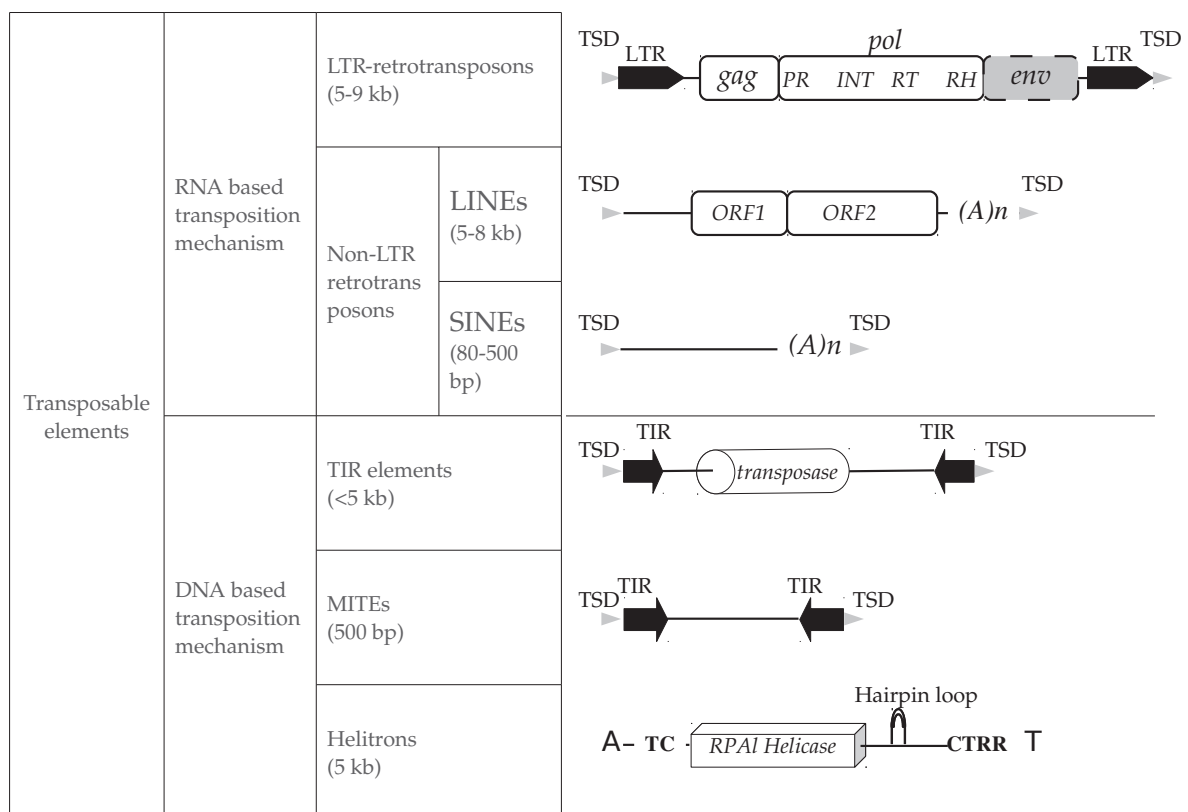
| Transposable elements | RNA based transposition mechanism | LTR-retrotransposons (5-9 kb) | | TSD LTR gag pol PR INT RT RH env LTR TSD |
|---|---|---|---|---|
| | | Non-LTR retrotransposons | LINEs (5-8 kb) | TSD ORF1 ORF2 (A)n TSD |
| | | | SINEs (80-500 bp) | TSD (A)n TSD |
| | DNA based transposition mechanism | TIR elements (<5 kb) | | TSD TIR transposase TIR TSD |
| | | MITEs (500 bp) | | TSD TIR TIR TSD |
| | | Helitrons (5 kb) | | Hairpin loop A- TC RPAl Helicase CTRR T |